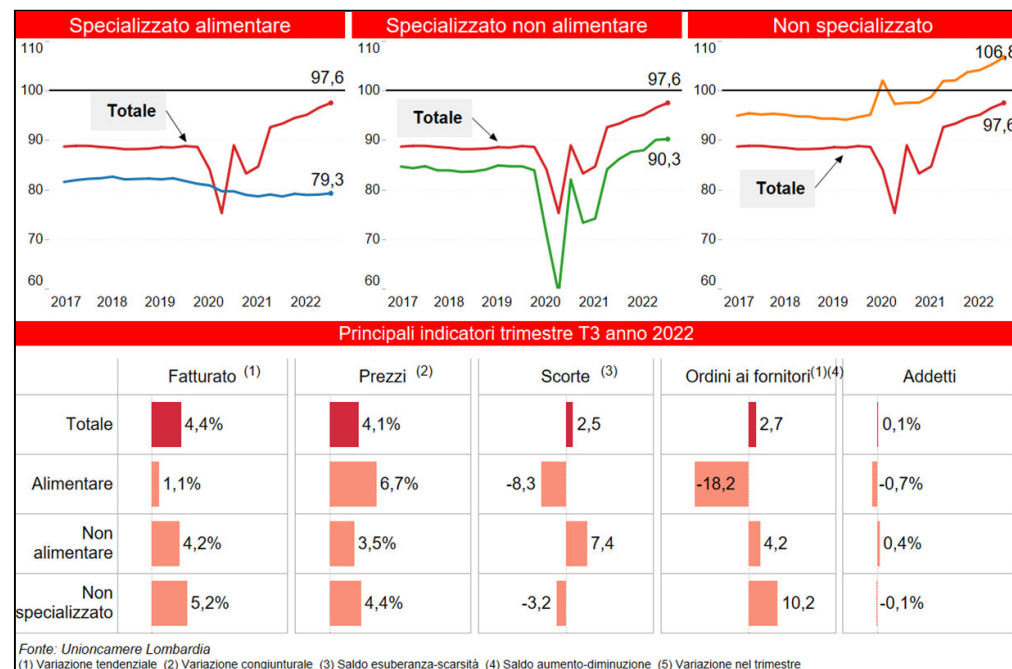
Specializzato alimentare

110
100
90
80
70
60
2017 2018 2019 2020 2021 2022

Totale
97,6
79,3

Specializzato non alimentare

110
100
90
80
70
60
2017 2018 2019 2020 2021 2022

Totale
97,6
90,3

Non specializzato

110
100
90
80
70
60
2017 2018 2019 2020 2021 2022

106,8
97,6
Totale

Principali indicatori trimestre T3 anno 2022

| | Fatturato (1) | Prezzi (2) | Scorte (3) | Ordini ai fornitori (1)(4) | Addetti |
|---|---|---|---|---|---|
| Totale | 4,4% | 4,1% | 2,5 | 2,7 | 0,1% |
| Alimentare | 1,1% | 6,7% | -8,3 | -18,2 | -0,7% |
| Non alimentare | 4,2% | 3,5% | 7,4 | 4,2 | 0,4% |
| Non specializzato | 5,2% | 4,4% | -3,2 | 10,2 | -0,1% |

Fonte: Unioncamere Lombardia
(1) Variazione tendenziale (2) Variazione congiunturale (3) Saldo esuberanza-scarsità (4) Saldo aumento-diminuzione (5) Variazione nel trimestre